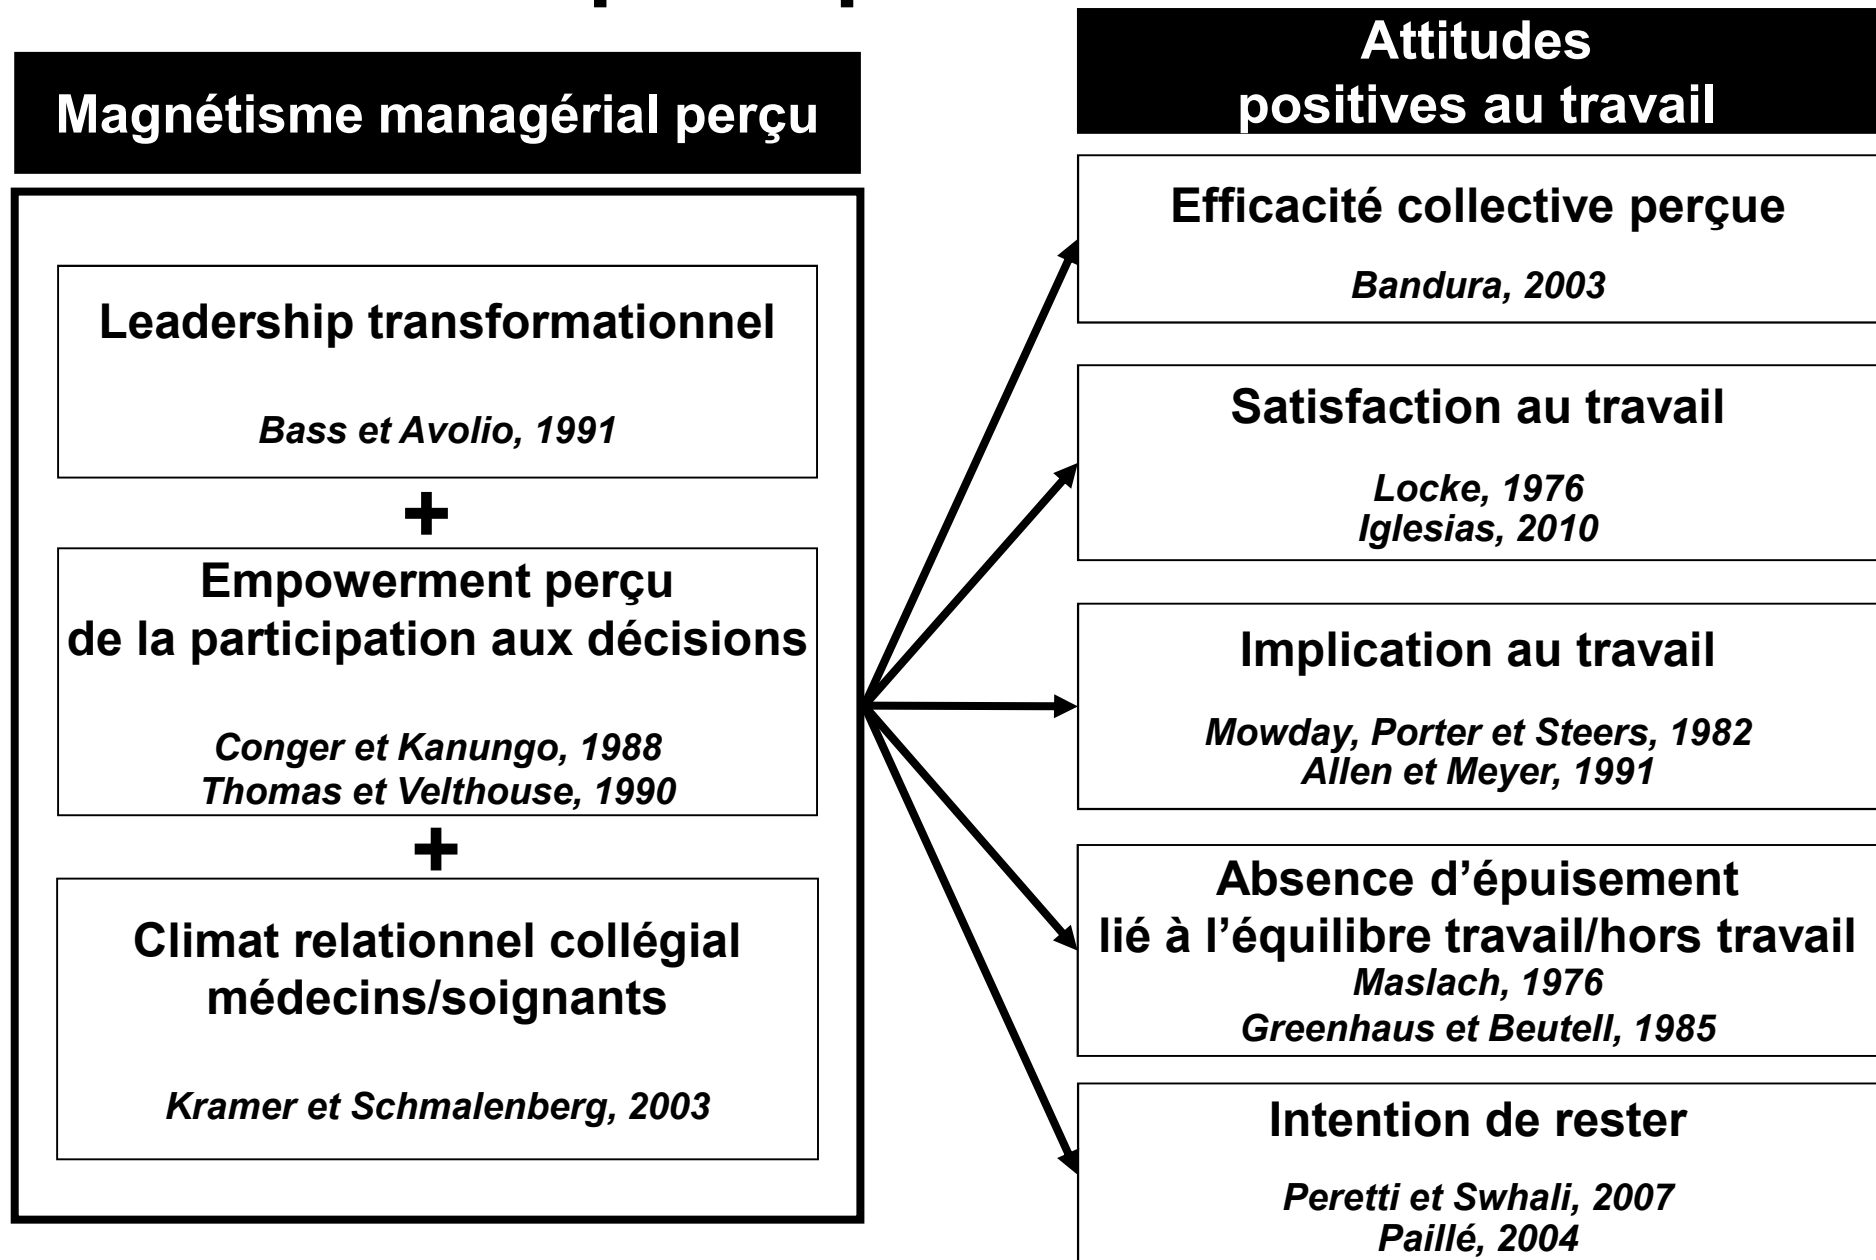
Magnétisme managérial perçu

Leadership transformationnel

*Bass et Avolio, 1991*

+

Empowerment perçu de la participation aux décisions

*Conger et Kanungo, 1988*
*Thomas et Velthouse, 1990*

+

Climat relationnel collégial médecins/soignants

*Kramer et Schmalenberg, 2003*

Attitudes positives au travail

Efficacité collective perçue

*Bandura, 2003*

Satisfaction au travail

*Locke, 1976*
*Iglesias, 2010*

Implication au travail

*Mowday, Porter et Steers, 1982*
*Allen et Meyer, 1991*

Absence d'épuisement lié à l'équilibre travail/hors travail

*Maslach, 1976*
*Greenhaus et Beutell, 1985*

Intention de rester

*Peretti et Swhali, 2007*
*Paillé, 2004*